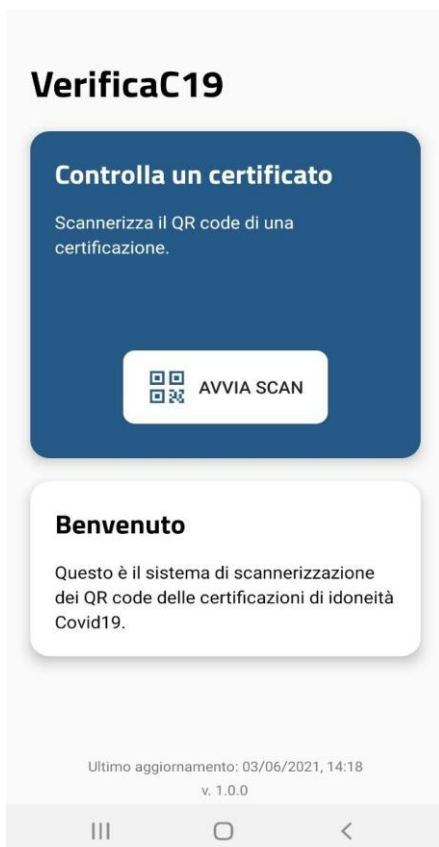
VerificaC19

Controlla un certificato

Scannerizza il QR code di una certificazione.

AVVIA SCAN

Benvenuto

Questo è il sistema di scannerizzazione dei QR code delle certificazioni di idoneità Covid19.

Ultimo aggiornamento: 03/06/2021, 14:18
v. 1.0.0